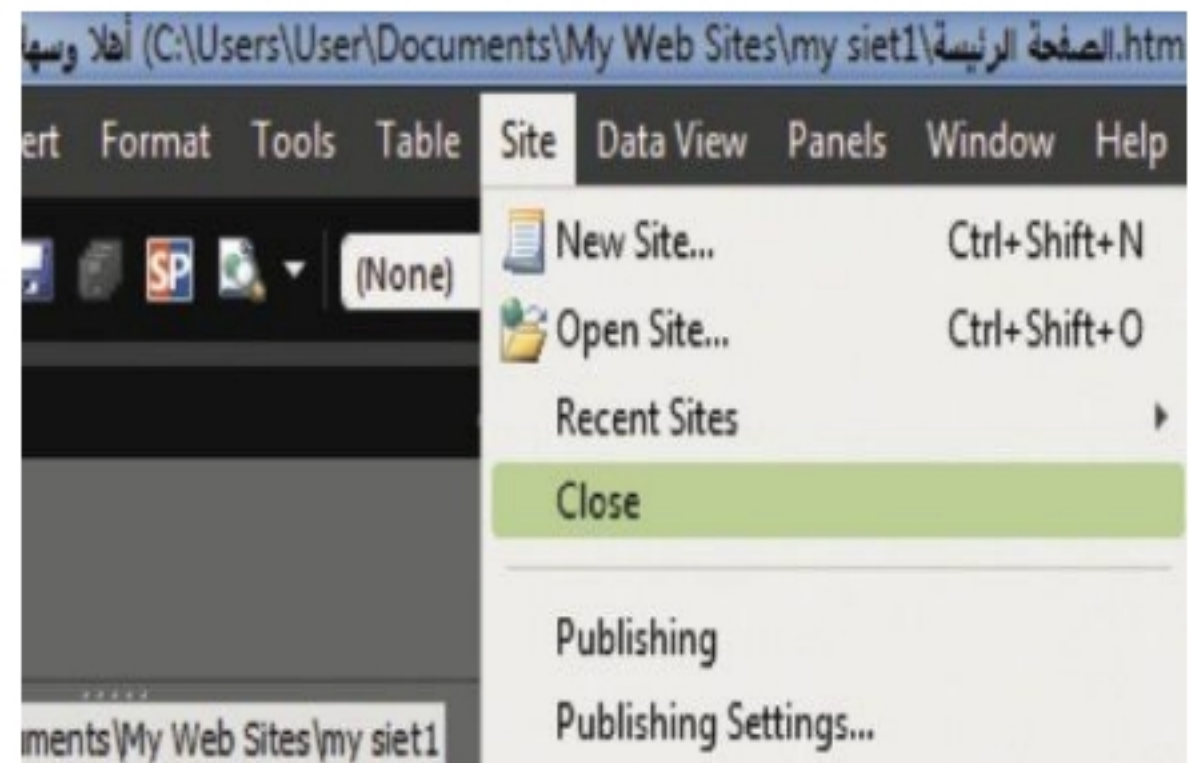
أهلا وسها (C:\Users\User\Documents\My Web Sites\my siet1\الصفحة الرئيسة.htm

ert Format Tools Table Site Data View Panels Window Help

SP (None)

New Site... Ctrl+Shift+N
Open Site... Ctrl+Shift+O
Recent Sites
Close

Publishing
Publishing Settings...

uments\My Web Sites\my siet1